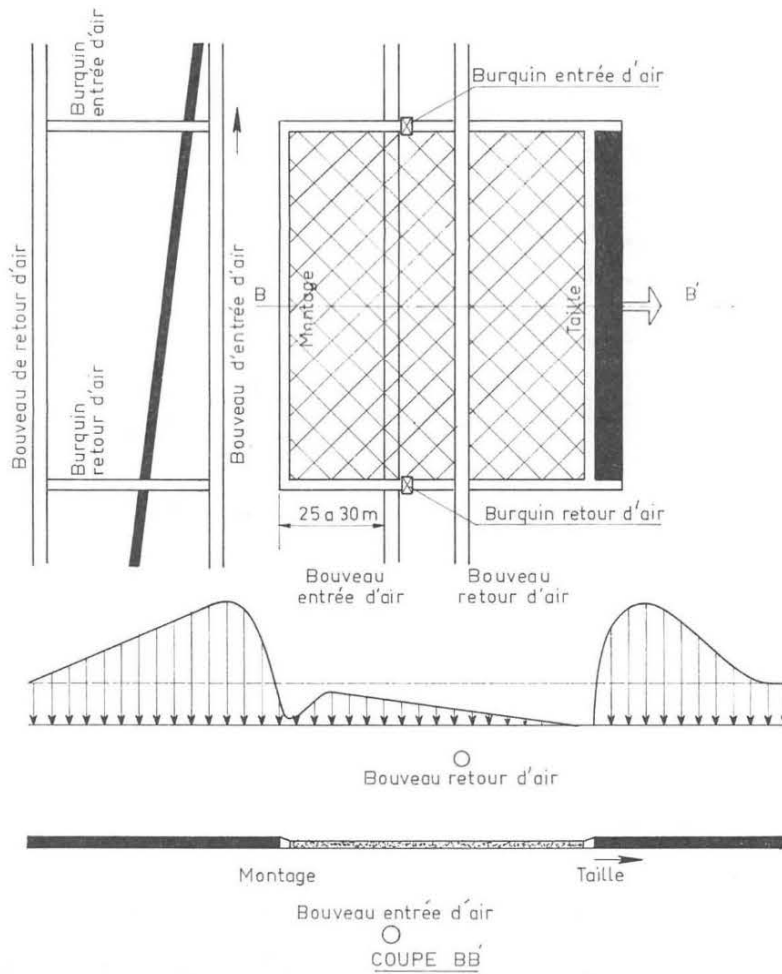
Burquin entrée d'air

Bouveau de retour d'air

Burquin retour d'air

Bouveau d'entrée d'air

Burquin entrée d'air

B

Montage

Taille

B'

25 a 30 m

Burquin retour d'air

Bouveau entrée d'air

Bouveau retour d'air

Bouveau retour d'air

Montage

Taille

Bouveau entrée d'air

COUPE BB'